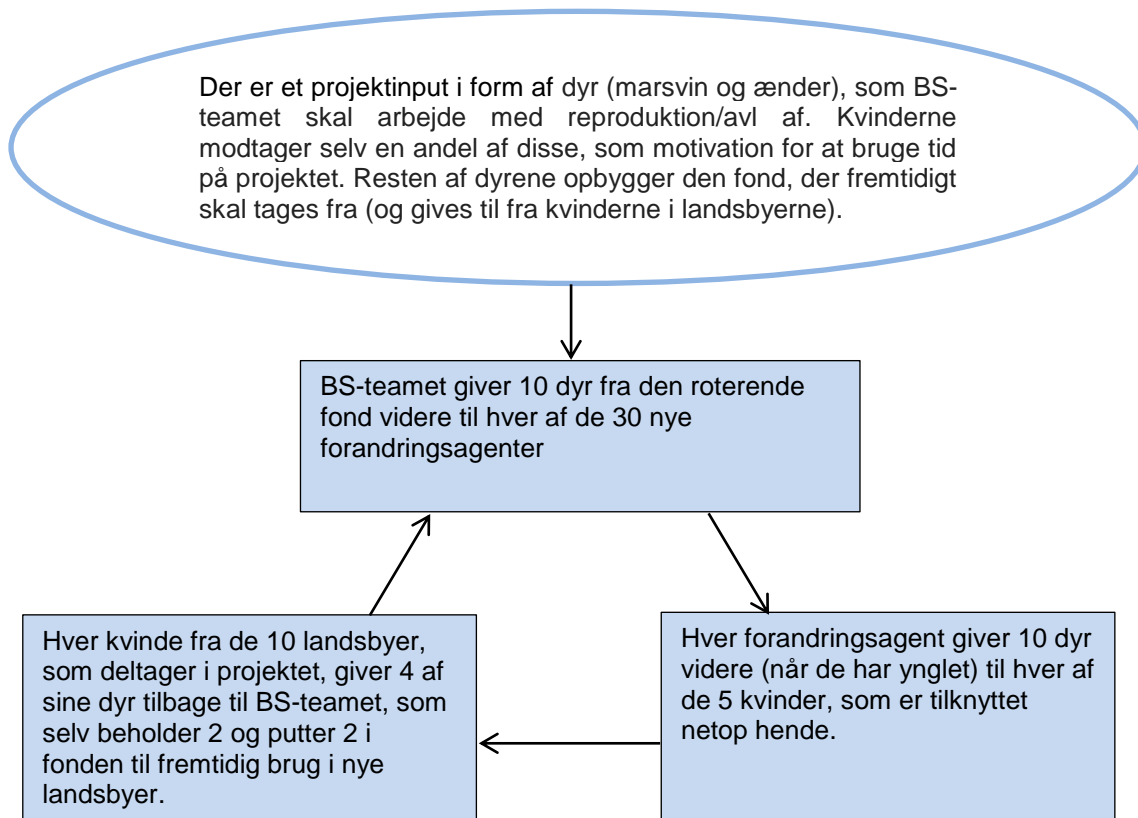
Der er et projektinput i form af dyr (marsvin og ænder), som BS-teamet skal arbejde med reproduktion/avl af. Kvinderne modtager selv en andel af disse, som motivation for at bruge tid på projektet. Resten af dyrene opbygger den fond, der fremtidigt skal tages fra (og gives til fra kvinderne i landsbyerne).

BS-teamet giver 10 dyr fra den roterende fond videre til hver af de 30 nye forandringsagenter

Hver forandringsagent giver 10 dyr videre (når de har ynglet) til hver af de 5 kvinder, som er tilknyttet netop hende.

Hver kvinde fra de 10 landsbyer, som deltager i projektet, giver 4 af sine dyr tilbage til BS-teamet, som selv beholder 2 og putter 2 i fonden til fremtidig brug i nye landsbyer.